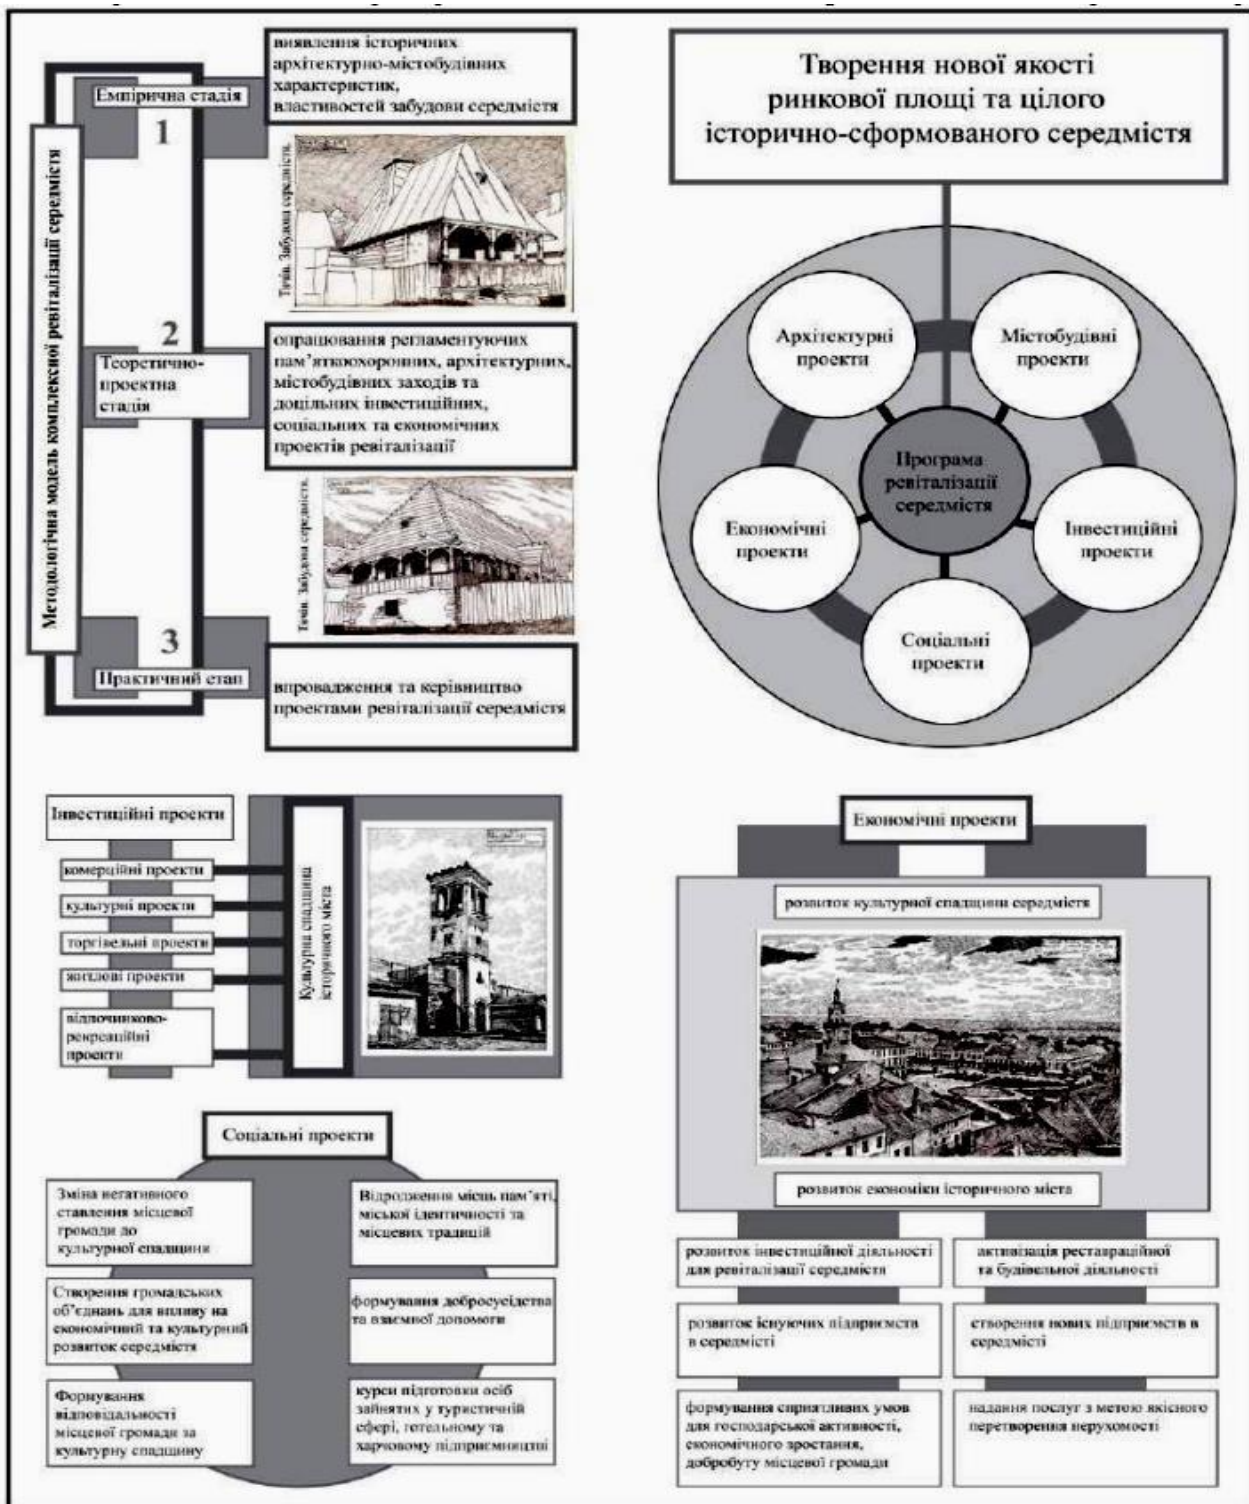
Методологічна модель комплексної ревіталізації середмістя

Емпірична стадія

1

виявлення історичних архітектурно-містобудівних характеристик, властивостей забудови середмістя

Тема. Забудова середмістя.

2

Теоретично-проектна стадія

опрацювання регламентуючих пам'яткоохоронних, архітектурних, містобудівних заходів та доцільних інвестиційних, соціальних та економічних проектів ревіталізації

Тема. Забудова середмістя.

3

Практичний етап

впровадження та керівництво проектами ревіталізації середмістя

Творення нової якості ринкової площі та цілого історично-сформованого середмістя

Архітектурні проекти

Містобудівні проекти

Програма ревіталізації середмістя

Економічні проекти

Інвестиційні проекти

Соціальні проекти

Інвестиційні проекти

комерційні проекти

культурні проекти

торгівельні проекти

житлові проекти

відпочинково-рекреаційні проекти

Культурна спадщина історичного міста

Економічні проекти

розвиток культурної спадщини середмістя

розвиток економіки історичного міста

розвиток інвестиційної діяльності для ревіталізації середмістя

активізація реставраційної та будівельної діяльності

розвиток існуючих підприємств в середмісті

створення нових підприємств в середмісті

формування сприятливих умов для господарської активності, економічного зростання, добробуту місцевої громади

надання послуг з метою якісного перетворення нерухомості

Соціальні проекти

Зміна негативного ставлення місцевої громади до культурної спадщини

Відродження місць пам'яті, міської ідентичності та місцевих традицій

Створення громадських об'єднань для впливу на економічний та культурний розвиток середмістя

формування добросусідства та взаємної допомоги

Формування відповідальності місцевої громади за культурну спадщину

курси підготовки осіб зайнятих у туристичній сфері, готельному та харчовому підприємництві